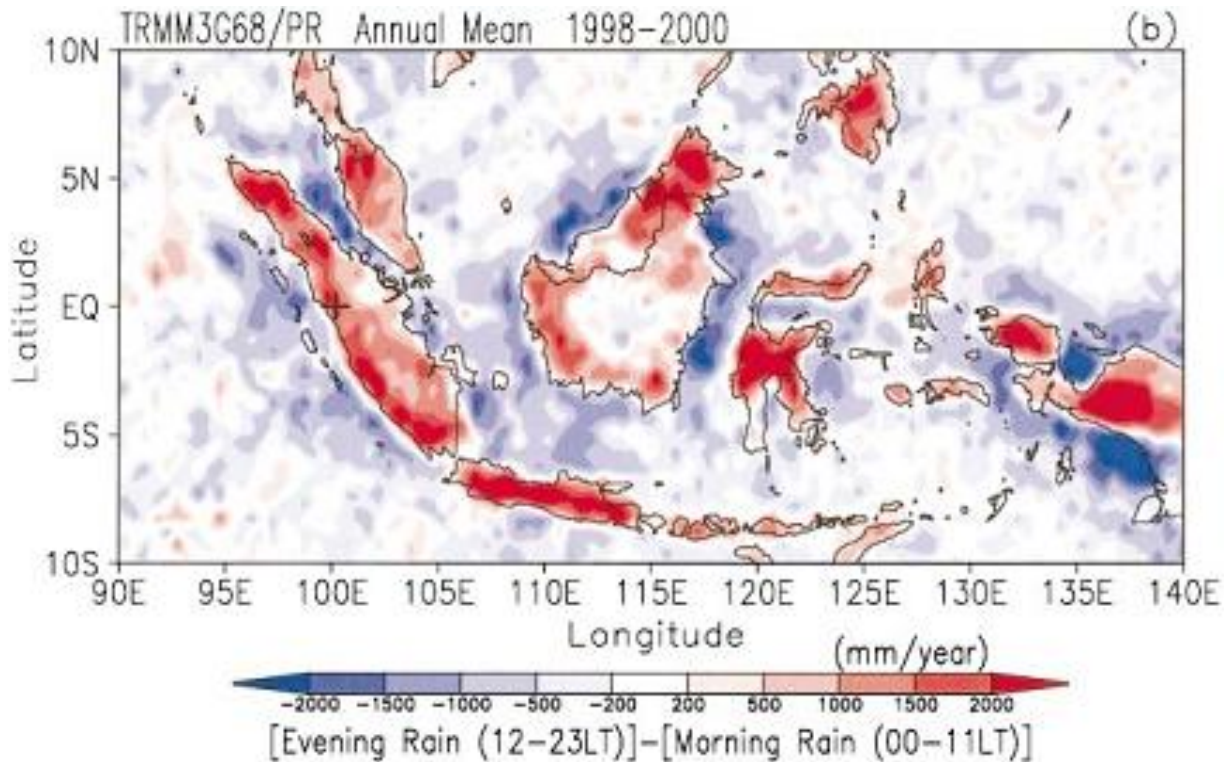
TRMM3G68/PR Annual Mean 1998-2000

(b)

10N
5N
EQ
5S
10S

Latitude

90E 95E 100E 105E 110E 115E 120E 125E 130E 135E 140E

Longitude

(mm/year)

-2000 -1500 -1000 -500 -200 200 500 1000 1500 2000

[Evening Rain (12-23LT)]-[Morning Rain (00-11LT)]